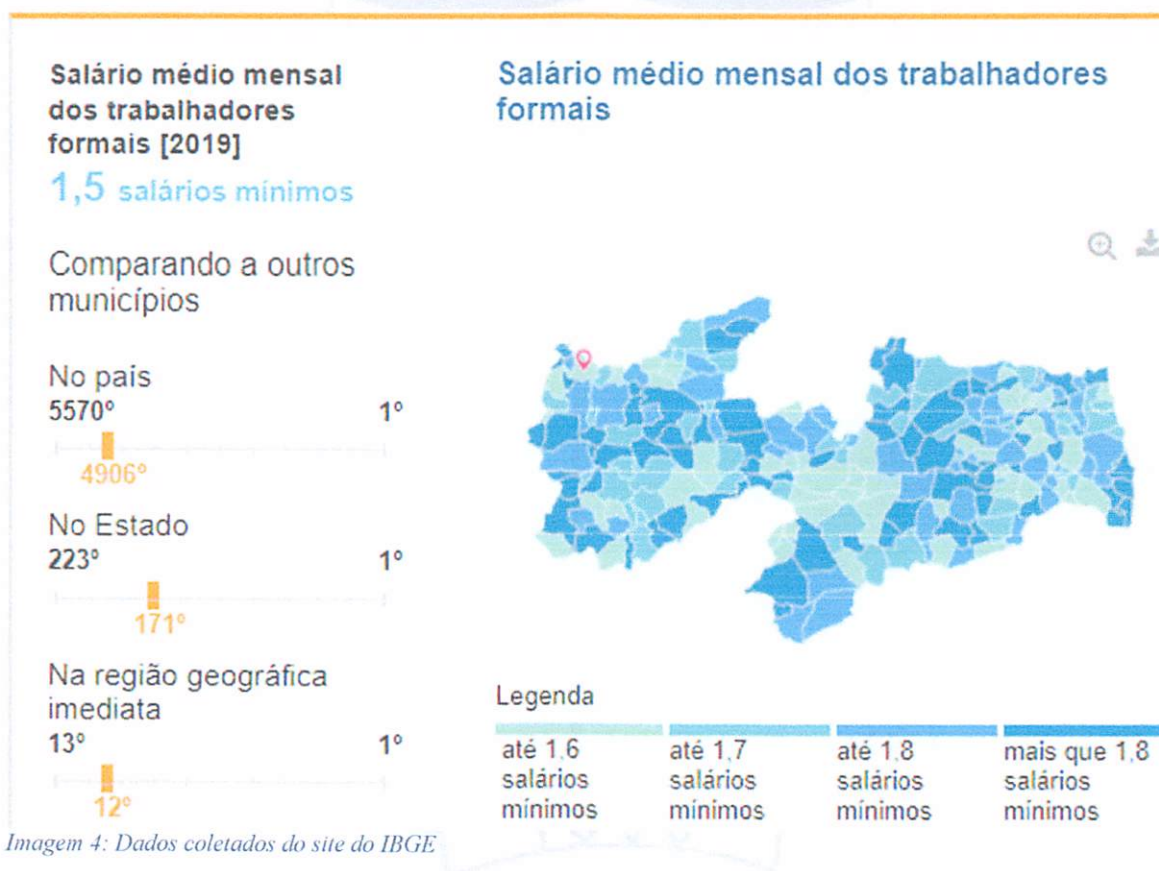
Salário médio mensal dos trabalhadores formais [2019]

1,5 salários mínimos

Comparando a outros municípios

No país
5570° 1°
4906°

No Estado
223° 1°
171°

Na região geográfica imediata
13° 1°
12°

Salário médio mensal dos trabalhadores formais

Legenda

| até 1,6 salários mínimos | até 1,7 salários mínimos | até 1,8 salários mínimos | mais que 1,8 salários mínimos |
|---|---|---|---|

Imagem 4: Dados coletados do site do IBGE